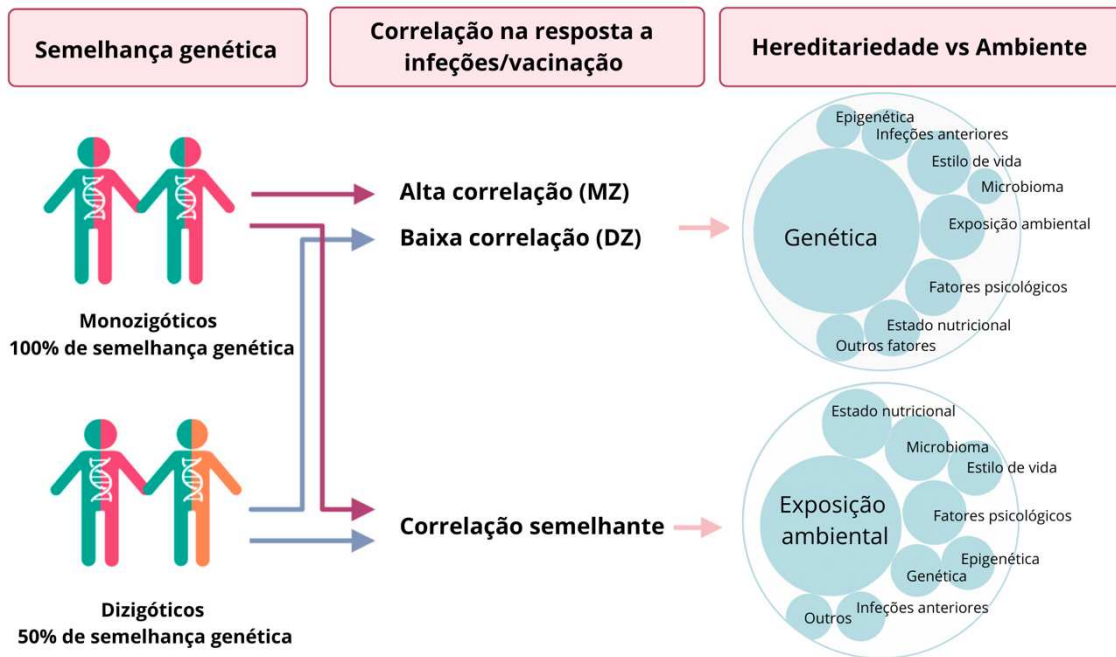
Semelhança genética

Correlação na resposta a infeções/vacinação

Hereditariedade vs Ambiente

Alta correlação (MZ)

Baixa correlação (DZ)

Epigenética
Infeções anteriores
Estilo de vida
Microbioma
Genética
Exposição ambiental
Fatores psicológicos
Estado nutricional
Outros fatores

Monozigóticos
100% de semelhança genética

Estado nutricional
Microbioma
Estilo de vida
Exposição ambiental
Fatores psicológicos
Epigenética
Genética
Outros
Infeções anteriores

Correlação semelhante

Dizigóticos
50% de semelhança genética